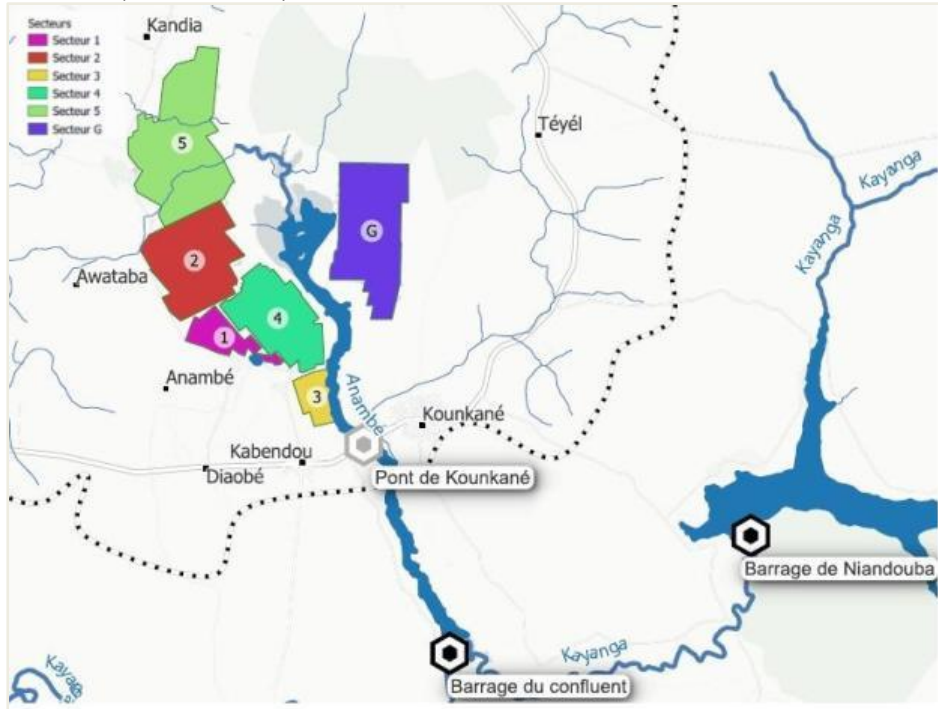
Secteurs
Secteur 1
Secteur 2
Secteur 3
Secteur 4
Secteur 5
Secteur G

Kandia
Téyél
Kayanga
Kayanga
5
G
2
Awataba
4
1
Anambé
3
Anambé
Kounkané
Kabendou
Diaobé
Pont de Kounkané
Barrage de Niandouba
Kayanga
Kayanga
Barrage du confluent